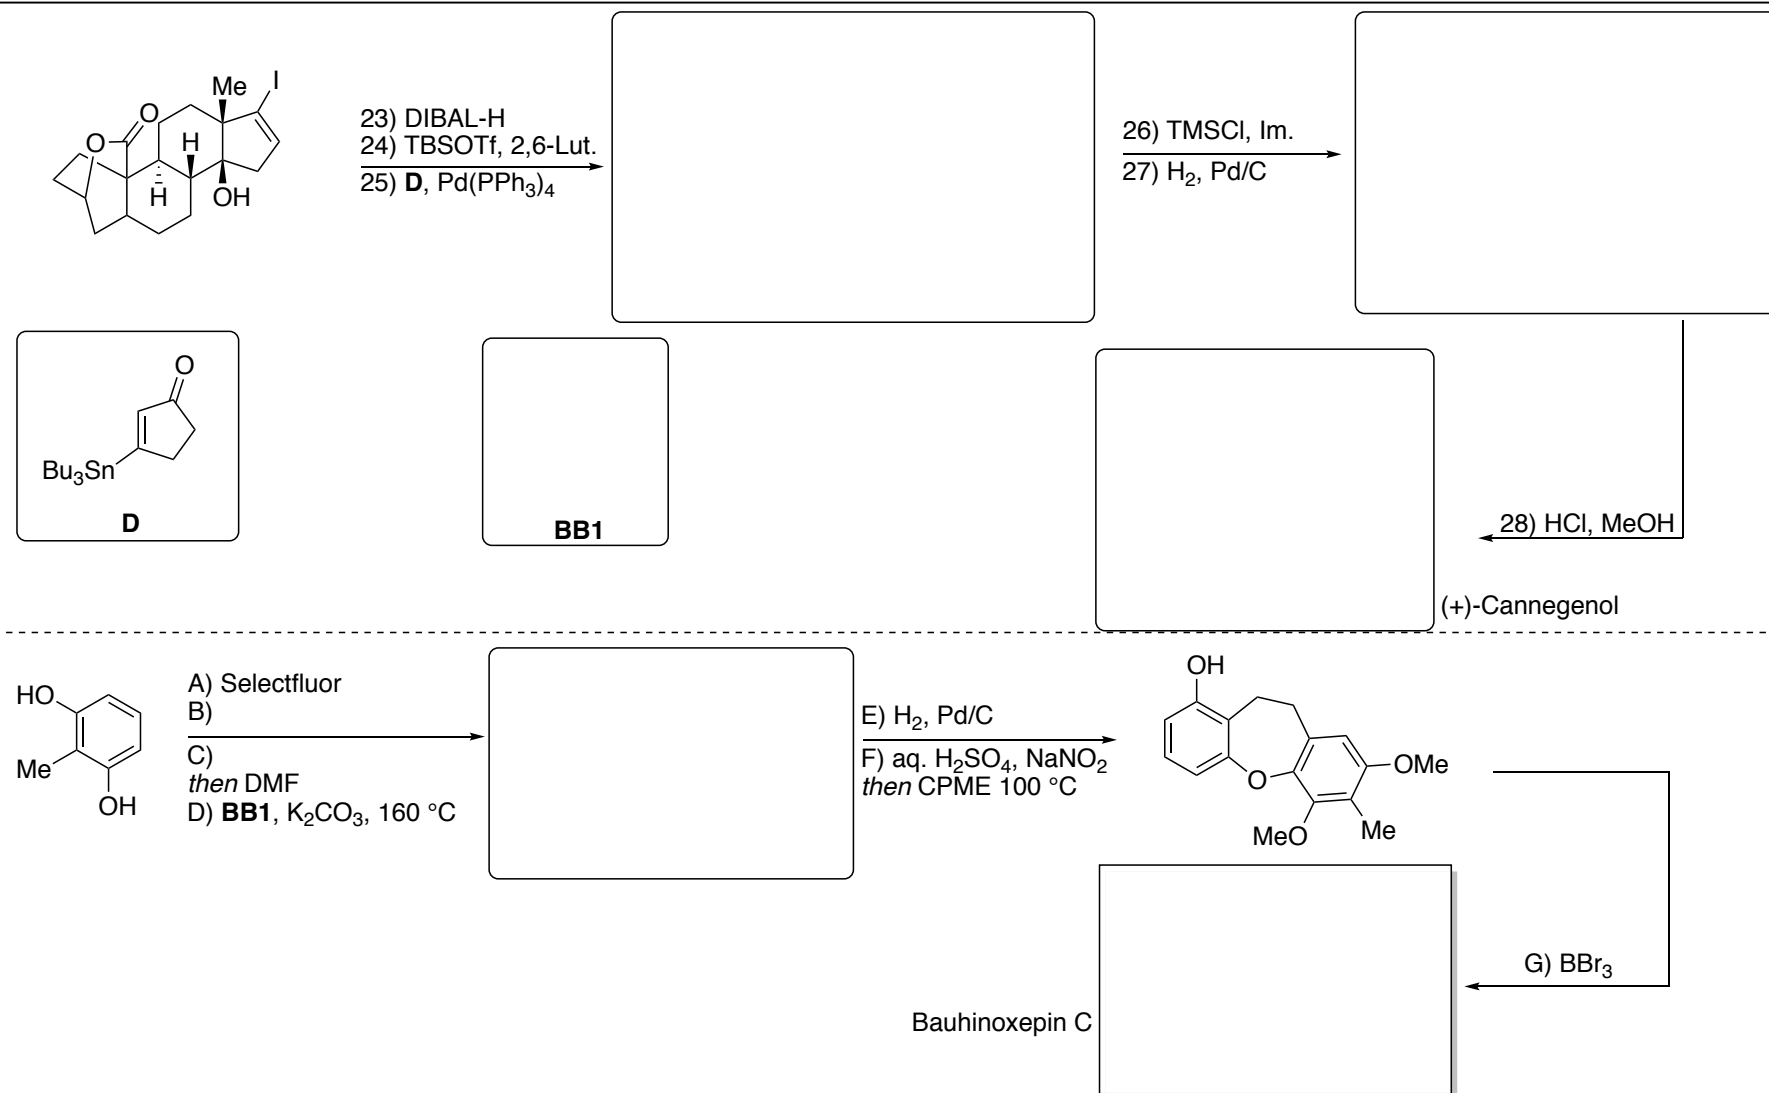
Me
I
O
O
H
H
OH

23) DIBAL-H
24) TBSOTf, 2,6-Lut.
25) **D**, Pd(PPh$_3$)$_4$

26) TMSCl, Im.
27) H$_2$, Pd/C

O
Bu$_3$Sn
**D**

**BB1**

28) HCl, MeOH

(+)-Cannegenol

HO
Me
OH

A) Selectfluor
B)
C)
*then* DMF
D) **BB1**, K$_2$CO$_3$, 160 °C

E) H$_2$, Pd/C
F) aq. H$_2$SO$_4$, NaNO$_2$
*then* CPME 100 °C

OH
O
OMe
MeO
Me

G) BBr$_3$

Bauhinoxepin C